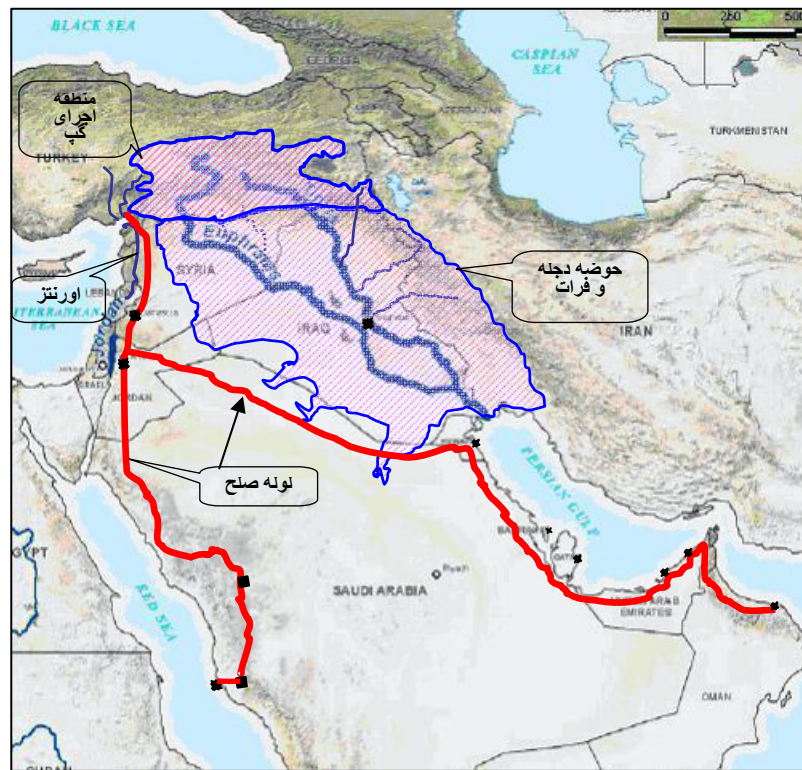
BLACK SEA
0 250 500
GEORGIA
CASPIAN SEA
AZERBAIJAN
منطقه اجرای گپ
TURKEY
TURKMENISTAN
Euphrates
SYRIA
حوضه دجله و فرات
اورنتز
LEBANON
MEDITERRANEAN SEA
Jordan
IRAQ
IRAN
ISRAEL
JORDAN
PERSIAN GULF
لوله صلح
EGYPT
QATAR
SAUDI ARABIA
Riyadh
UNITED ARAB EMIRATES
RED SEA
OMAN
SUDAN